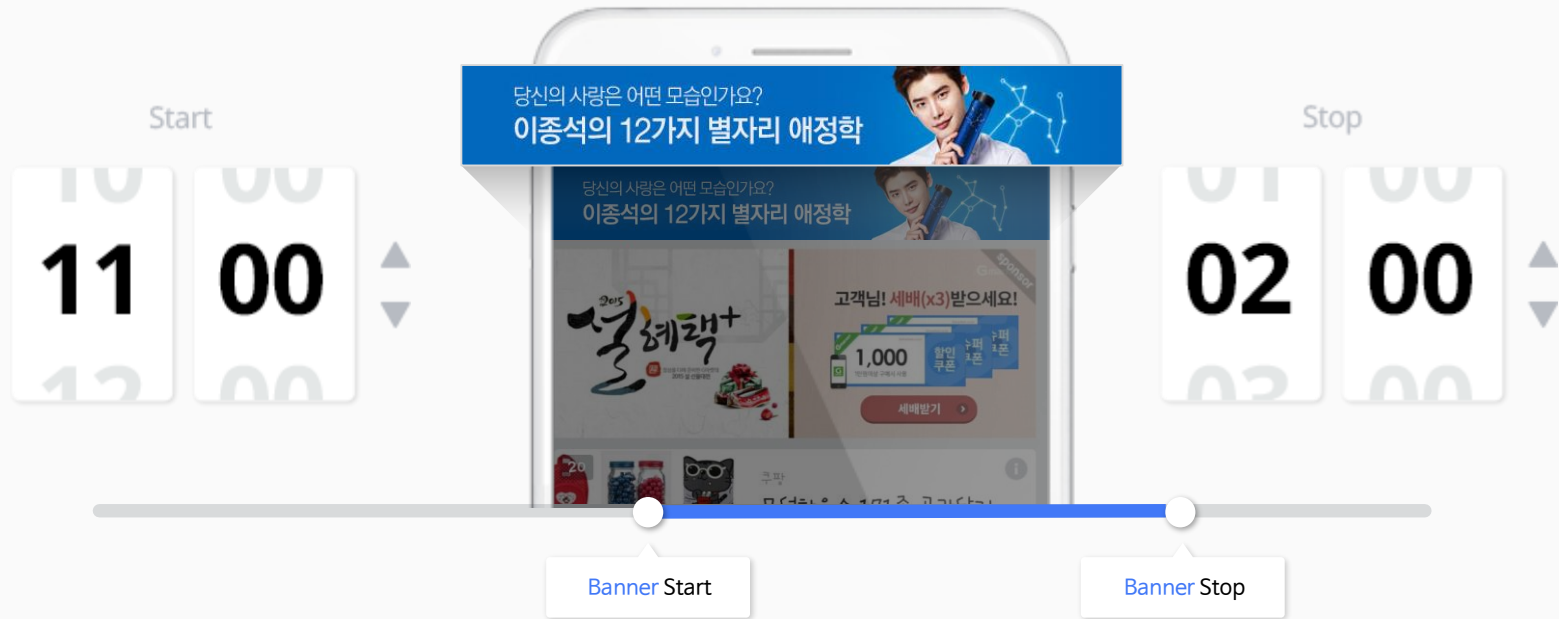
Start

11 00

당신의 사랑은 어떤 모습인가요?
이종석의 12가지 별자리 애정학

당신의 사랑은 어떤 모습인가요?
이종석의 12가지 별자리 애정학

sponsor

2015 설혜택+

고객님! 세배(x3)받으세요!

1,000

할인쿠폰

슈퍼쿠폰

세배받기

20

쿠팡

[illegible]

Stop

02 00

Banner Start

Banner Stop